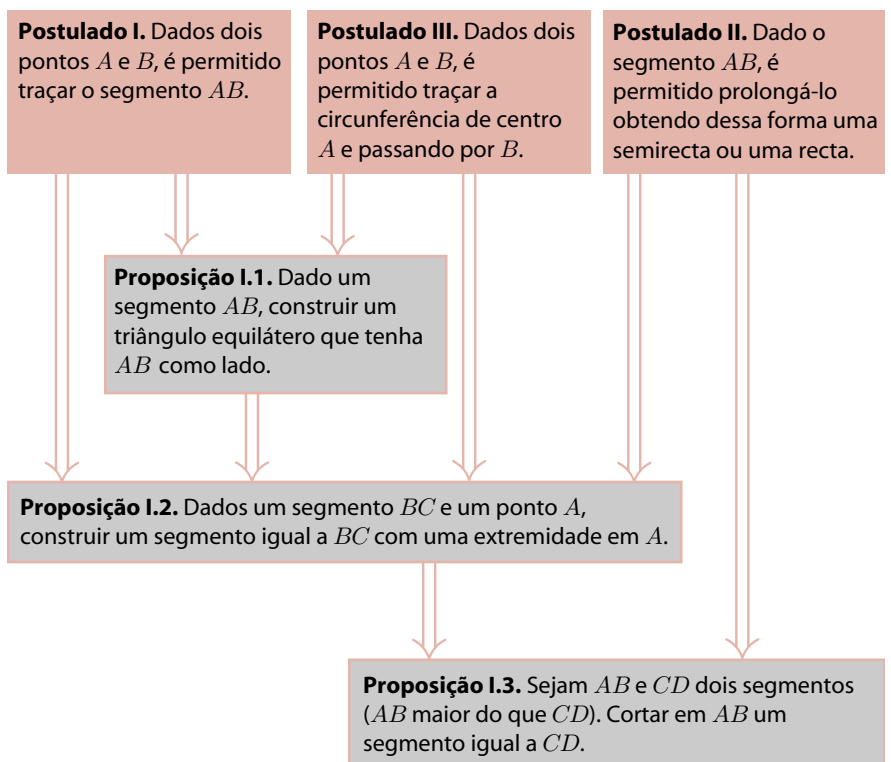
**Postulado I.** Dados dois pontos $A$ e $B$, é permitido traçar o segmento $AB$.

**Postulado III.** Dados dois pontos $A$ e $B$, é permitido traçar a circunferência de centro $A$ e passando por $B$.

**Postulado II.** Dado o segmento $AB$, é permitido prolongá-lo obtendo dessa forma uma semirecta ou uma recta.

**Proposição I.1.** Dado um segmento $AB$, construir um triângulo equilátero que tenha $AB$ como lado.

**Proposição I.2.** Dados um segmento $BC$ e um ponto $A$, construir um segmento igual a $BC$ com uma extremidade em $A$.

**Proposição I.3.** Sejam $AB$ e $CD$ dois segmentos ($AB$ maior do que $CD$). Cortar em $AB$ um segmento igual a $CD$.